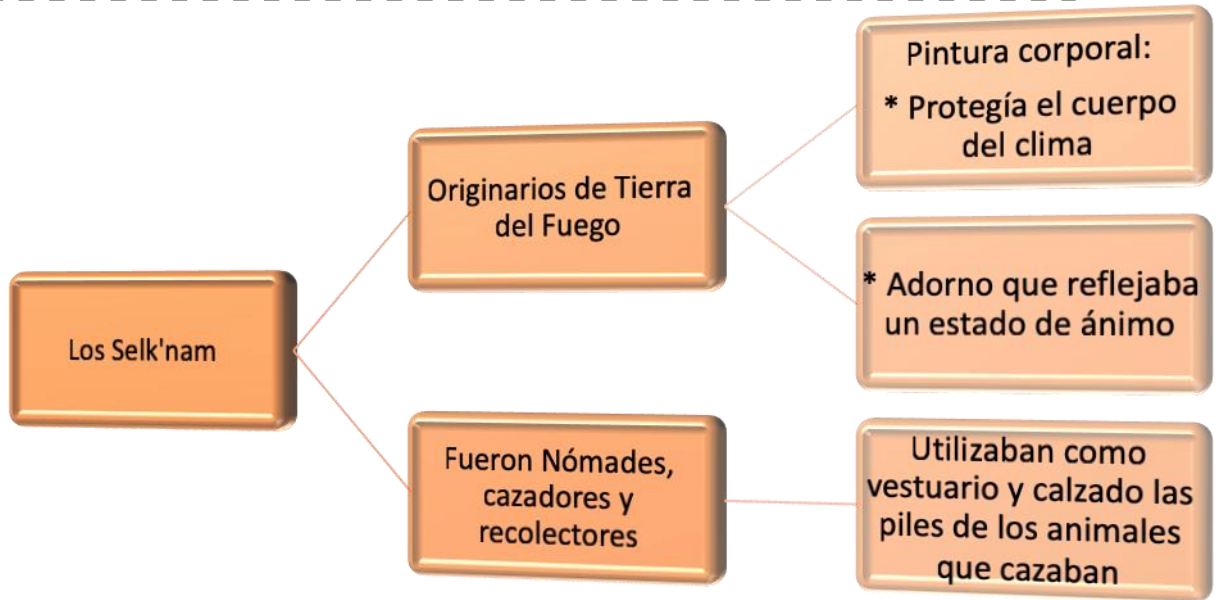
Los Selk'nam

Originarios de Tierra del Fuego

Pintura corporal:
* Protegía el cuerpo del clima

* Adorno que reflejaba un estado de ánimo

Fueron Nómades, cazadores y recolectores

Utilizaban como vestuario y calzado las piles de los animales que cazaban